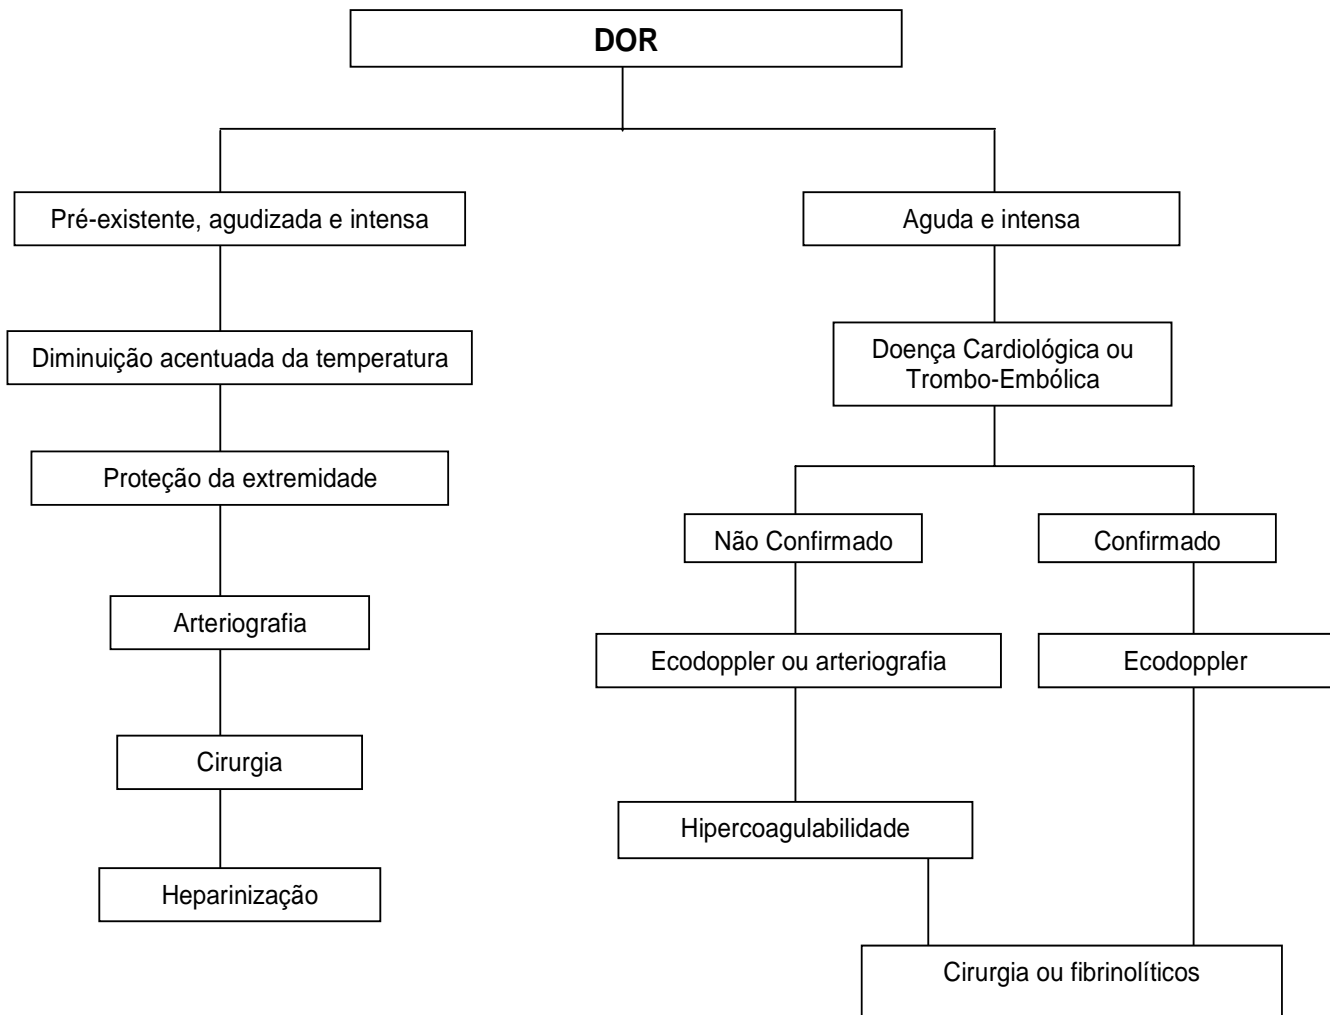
DOR

Pré-existente, agudizada e intensa

Diminuição acentuada da temperatura

Proteção da extremidade

Arteriografia

Cirurgia

Heparinização

Aguda e intensa

Doença Cardiológica ou Trombo-Embólica

Não Confirmado

Ecodoppler ou arteriografia

Hipercoagulabilidade

Confirmado

Ecodoppler

Cirurgia ou fibrinolíticos